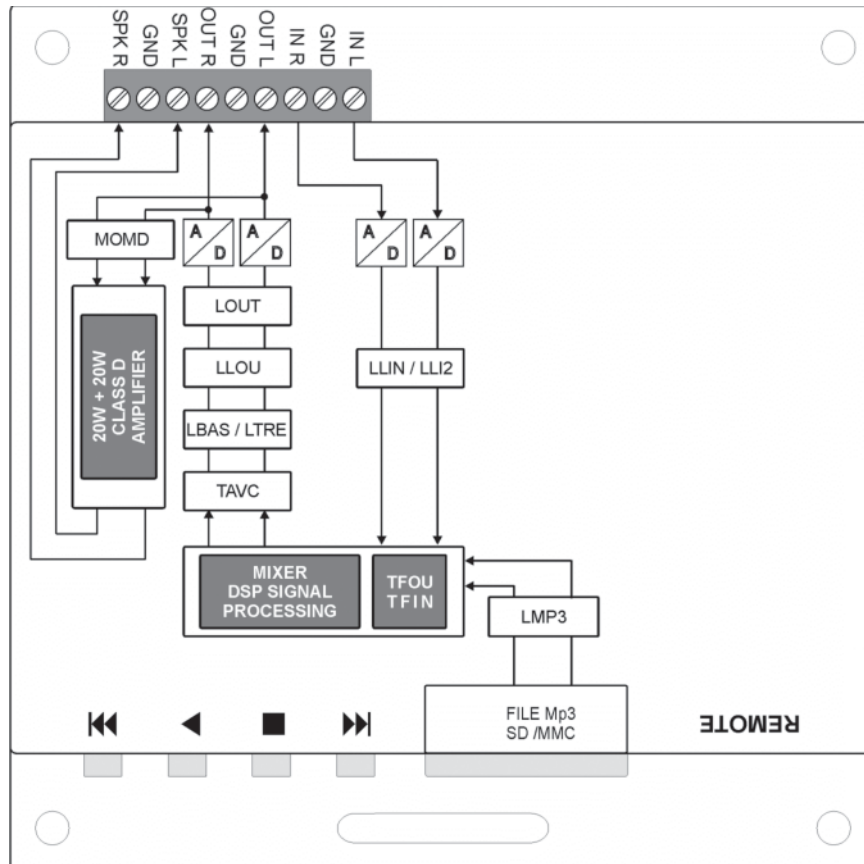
SPK R
GND
SPK L
OUT R
GND
OUT L
IN R
GND
IN L

MOMD
A D
A D
A D
A D

20W + 20W CLASS D AMPLIFIER

LOUT
LLOU
LBAS / LTRE
TAVC

LLIN / LLI2

MIXER DSP SIGNAL PROCESSING
TFOU TFIN

LMP3

FILE Mp3 SD /MMC

REMOTE